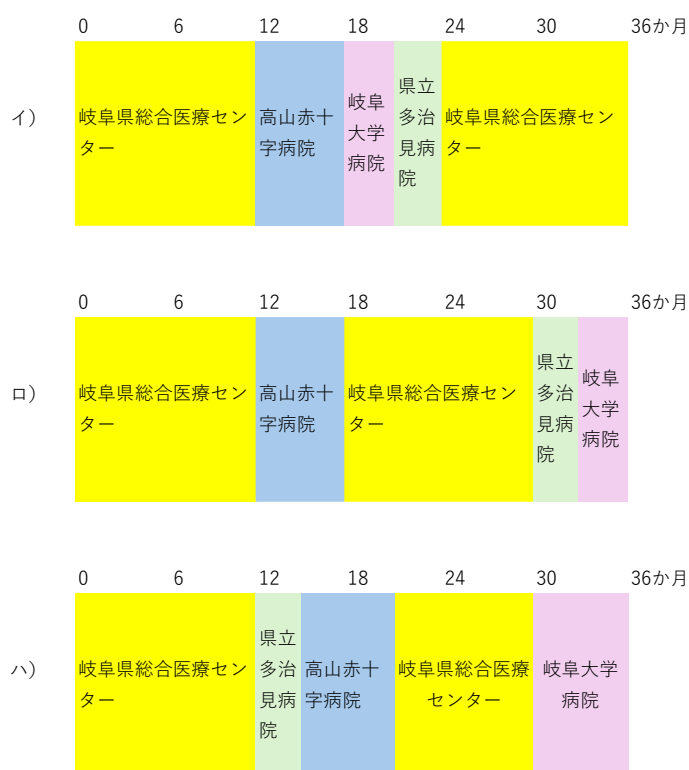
0 6 12 18 24 30 36か月

イ）

| 岐阜県総合医療センター | 高山赤十字病院 | 岐阜大学病院 | 県立多治見病院 | 岐阜県総合医療センター |
|---|---|---|---|---|

0 6 12 18 24 30 36か月

ロ）

| 岐阜県総合医療センター | 高山赤十字病院 | 岐阜県総合医療センター | 県立多治見病院 | 岐阜大学病院 |
|---|---|---|---|---|

0 6 12 18 24 30 36か月

ハ）

| 岐阜県総合医療センター | 県立多治見病院 | 高山赤十字病院 | 岐阜県総合医療センター | 岐阜大学病院 |
|---|---|---|---|---|